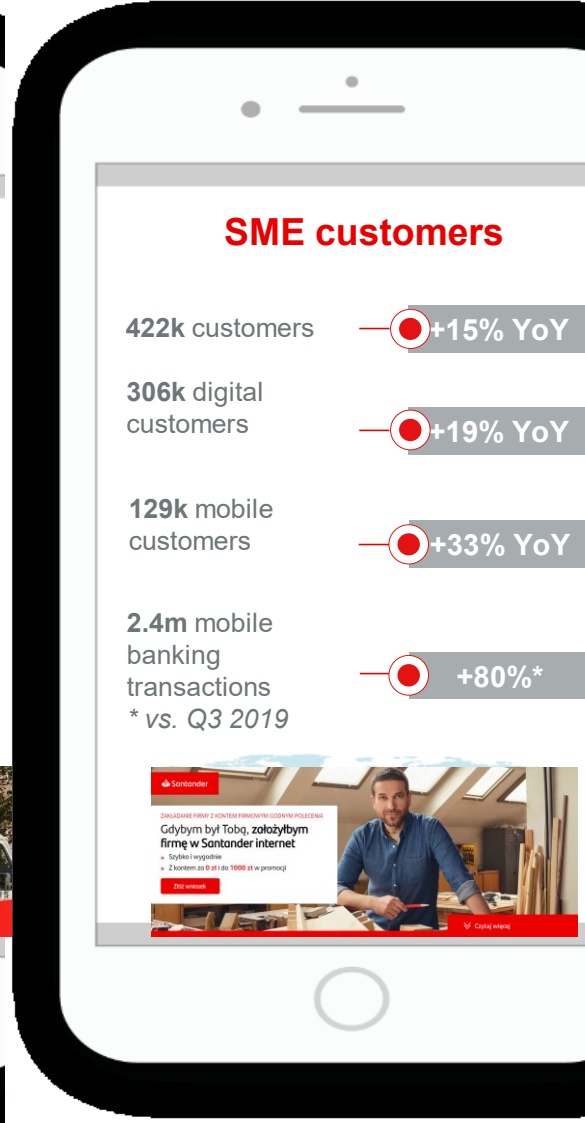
SME customers

422k customers

+15% YoY

306k digital customers

+19% YoY

129k mobile customers

+33% YoY

2.4m mobile banking transactions
* vs. Q3 2019

+80%*

Santander

ZAKŁADANIE FIRMY Z KONTEM FIRMOWYM GODNYM POLECENIA

Gdybym był Tobą, założyłbym firmę w Santander internet

Szybko i wygodnie

Z kontem za 0 zł i do 1000 zł w promocji

Złóż wniosek

Czytaj więcej